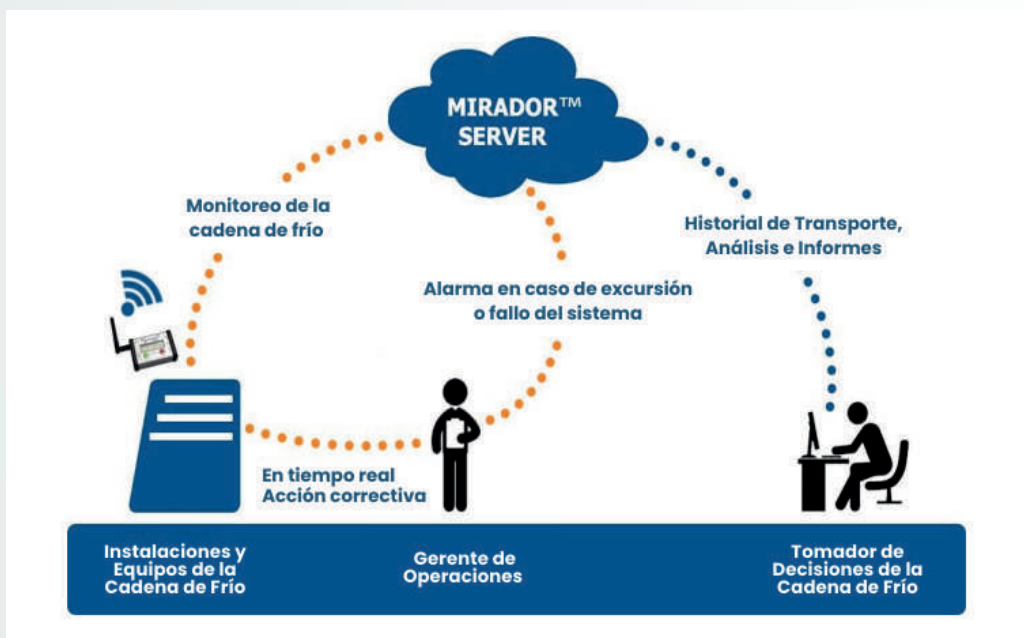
MIRADOR™ SERVER

Monitoreo de la cadena de frío

Historial de Transporte, Análisis e Informes

Alarma en caso de excursión o fallo del sistema

En tiempo real Acción correctiva

Instalaciones y Equipos de la Cadena de Frío

Gerente de Operaciones

Tomador de Decisiones de la Cadena de Frío